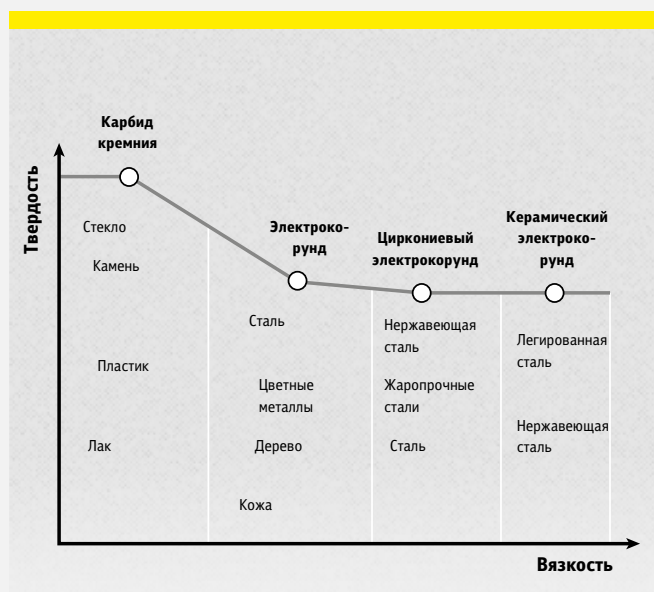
Твердость

Карбид кремния

Электрокорунд

Циркониевый электрокорунд

Керамический электрокорунд

Стекло

Камень

Пластик

Лак

Сталь

Цветные металлы

Дерево

Кожа

Нержавеющая сталь

Жаропрочные стали

Сталь

Легированная сталь

Нержавеющая сталь

Вязкость